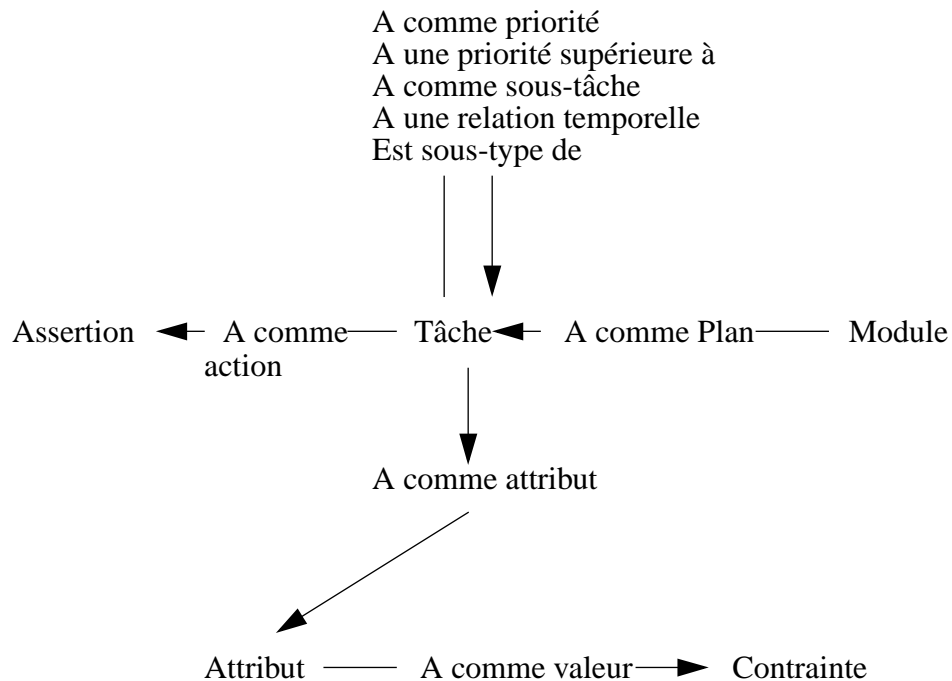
A comme priorité
A une priorité supérieure à
A comme sous-tâche
A une relation temporelle
Est sous-type de

Assertion A comme action Tâche A comme Plan Module

A comme attribut

Attribut A comme valeur Contrainte